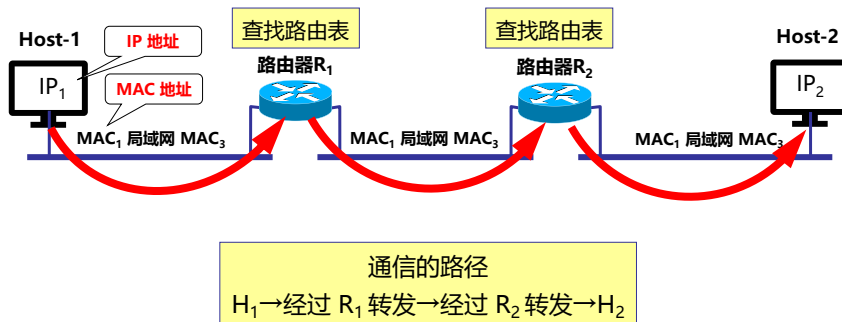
Host-1

IP 地址

$IP_1$

MAC 地址

查找路由表

路由器$R_1$

查找路由表

路由器$R_2$

Host-2

$IP_2$

$MAC_1$ 局域网 $MAC_3$

$MAC_1$ 局域网 $MAC_3$

$MAC_1$ 局域网 $MAC_3$

通信的路径

$H_1$→经过 $R_1$ 转发→经过 $R_2$ 转发→$H_2$